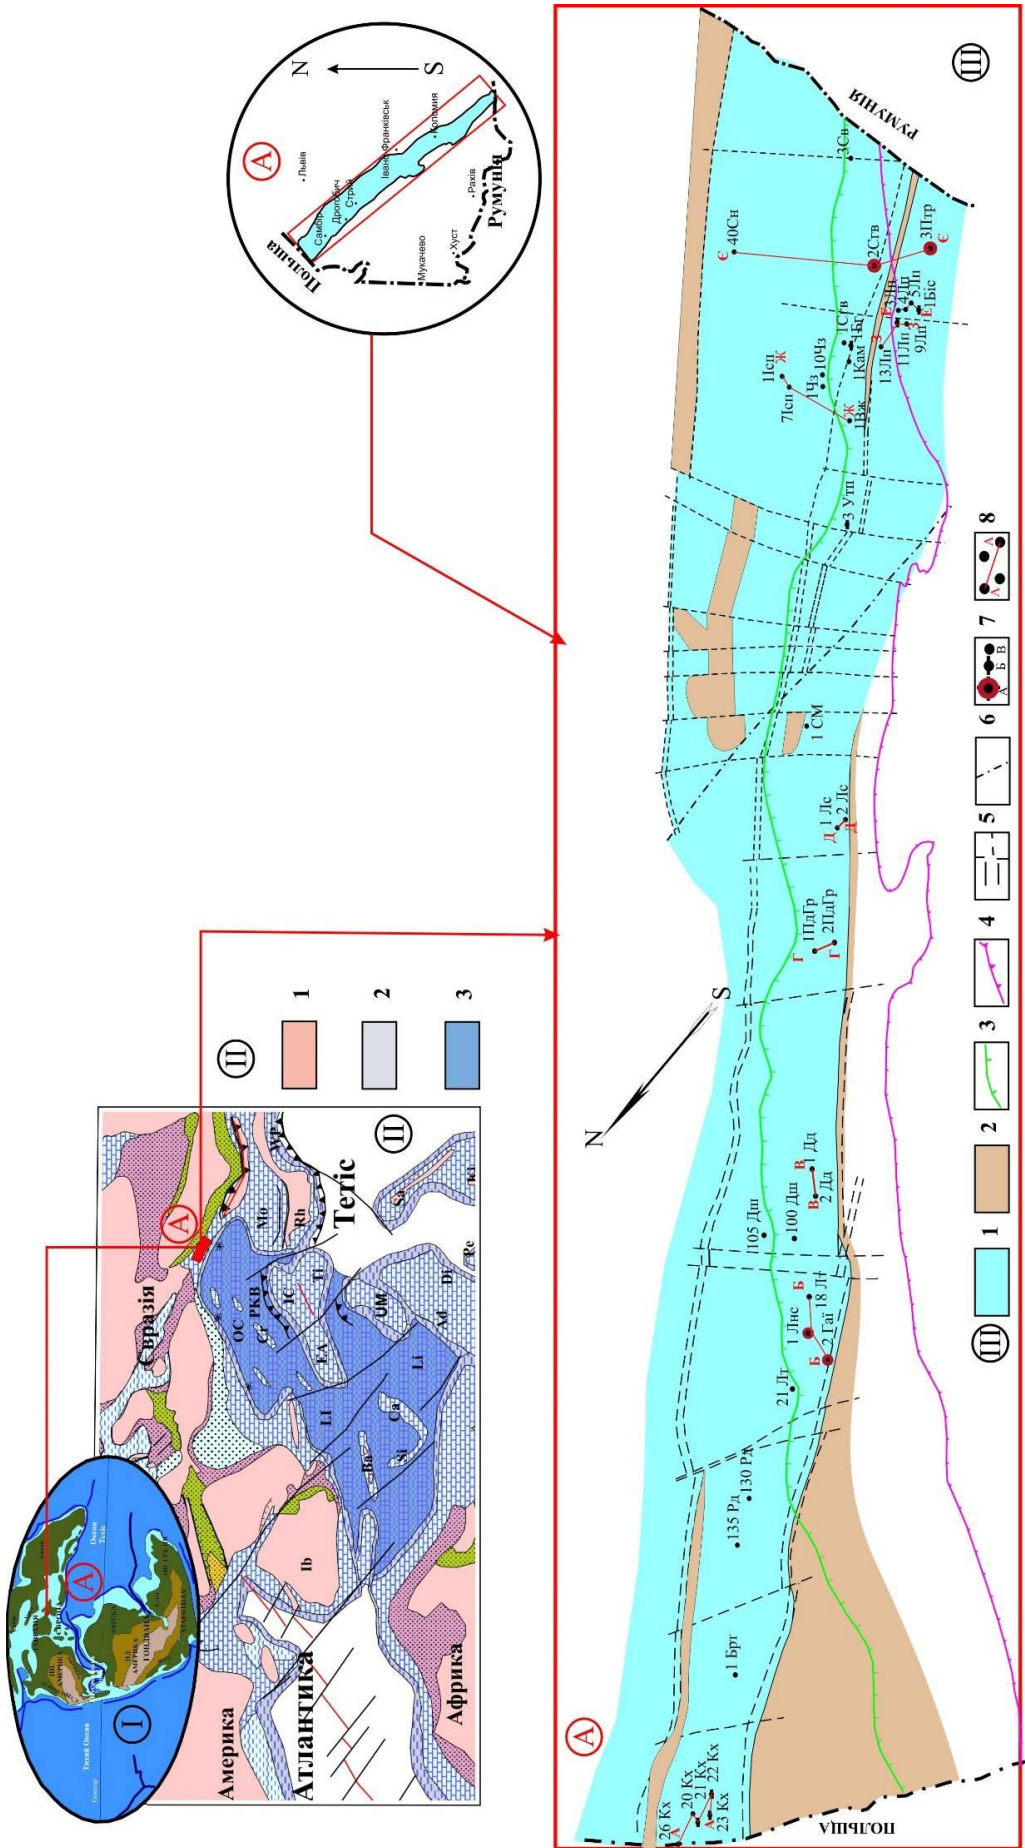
N
S
А
Польща
Самбір
Дрогобич
Стрий
Львів
Івано-Франківськ
Коломия
Мукачево
Хуст
Рахів
Румунія

I
А
Тетіс
Океан Тетіс
Тихий Океан
Екватор

II
Євразія
Америка
Атлантика
Африка
Тетіс
А
Mo
Rh
WP
OC
PKB
Cr
IC
Ti
EA
UM
Ll
Ca
Ba
Si
Li
Ad
Di
Re
Ib
Sa
Kr
II
1
2
3

III
А
N
S
ПОЛЬЩА
РУМУНІЯ
III
26 Кх
20 Кх
21 Кх
22 Кх
23 Кх
А
А
1 Брт
135 Рд
130 Рд
21 Лг
1 Лнс
Б
Б
18 Лн
1 Гаї
105 Дш
100 Дш
В
В
1 Дд
2 Дд
Г
Г
1ПлГр
2ПлГр
Д
Д
1 Лс
2 Лс
1 СМ
3 Утп
1Вж
Ж
Ж
7Ісп
1Ісп
1Чз
10Чз
1Кам
1Бг
1Свг
Е
Е
З
З
13Лп
11Лп
9Лп
3Лп
4Лп
5Лп
1Біс
Є
Є
40Сн
2Сгв
3Птр
3Св

III
1
2
3
4
5
6
7
А Б В
8
А А